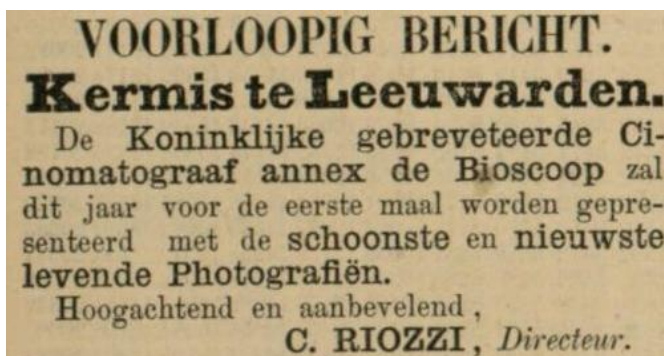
VOORLOOPIG BERICHT.

Kermis te Leeuwarden.

De Koninklijke gebreveteerde Cinomatograaf annex de Bioscoop zal dit jaar voor de eerste maal worden gepresenteerd met de schoonste en nieuwste levende Photografiën.

Hoogachtend en aanbevelend,

C. RIOZZI, Directeur.